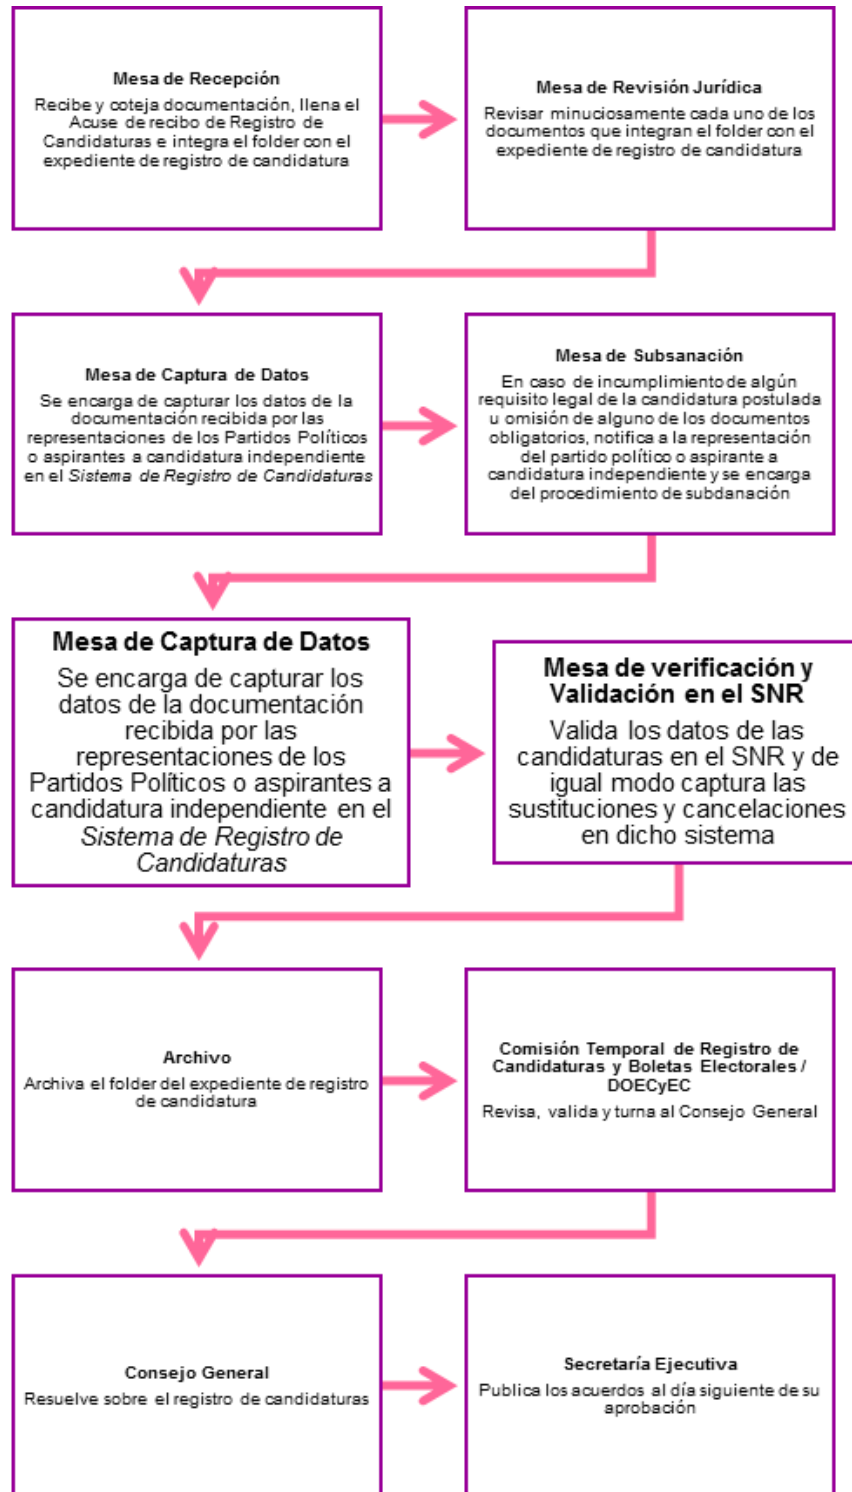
Mesa de Recepción
Recibe y coteja documentación, llena el Acuse de recibo de Registro de Candidaturas e integra el folder con el expediente de registro de candidatura

Mesa de Revisión Jurídica
Revisar minuciosamente cada uno de los documentos que integran el folder con el expediente de registro de candidatura

Mesa de Captura de Datos
Se encarga de capturar los datos de la documentación recibida por las representaciones de los Partidos Políticos o aspirantes a candidatura independiente en el *Sistema de Registro de Candidaturas*

Mesa de Subsanación
En caso de incumplimiento de algún requisito legal de la candidatura postulada u omisión de alguno de los documentos obligatorios, notifica a la representación del partido político o aspirante a candidatura independiente y se encarga del procedimiento de subdanación

Mesa de Captura de Datos
Se encarga de capturar los datos de la documentación recibida por las representaciones de los Partidos Políticos o aspirantes a candidatura independiente en el *Sistema de Registro de Candidaturas*

Mesa de verificación y Validación en el SNR
Valida los datos de las candidaturas en el SNR y de igual modo captura las sustituciones y cancelaciones en dicho sistema

Archivo
Archiva el folder del expediente de registro de candidatura

Comisión Temporal de Registro de Candidaturas y Boletas Electorales / DOECyEC
Revisa, valida y turna al Consejo General

Consejo General
Resuelve sobre el registro de candidaturas

Secretaría Ejecutiva
Publica los acuerdos al día siguiente de su aprobación